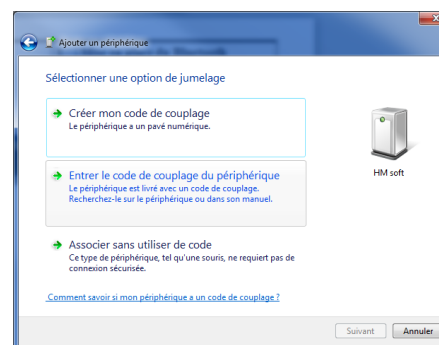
Ajouter un périphérique

Sélectionner une option de jumelage

Créer mon code de couplage
Le périphérique a un pavé numérique.

Entrer le code de couplage du périphérique
Le périphérique est livré avec un code de couplage. Recherchez-le sur le périphérique ou dans son manuel.

Associer sans utiliser de code
Ce type de périphérique, tel qu'une souris, ne requiert pas de connexion sécurisée.

Comment savoir si mon périphérique a un code de couplage ?

HM soft

Suivant
Annuler